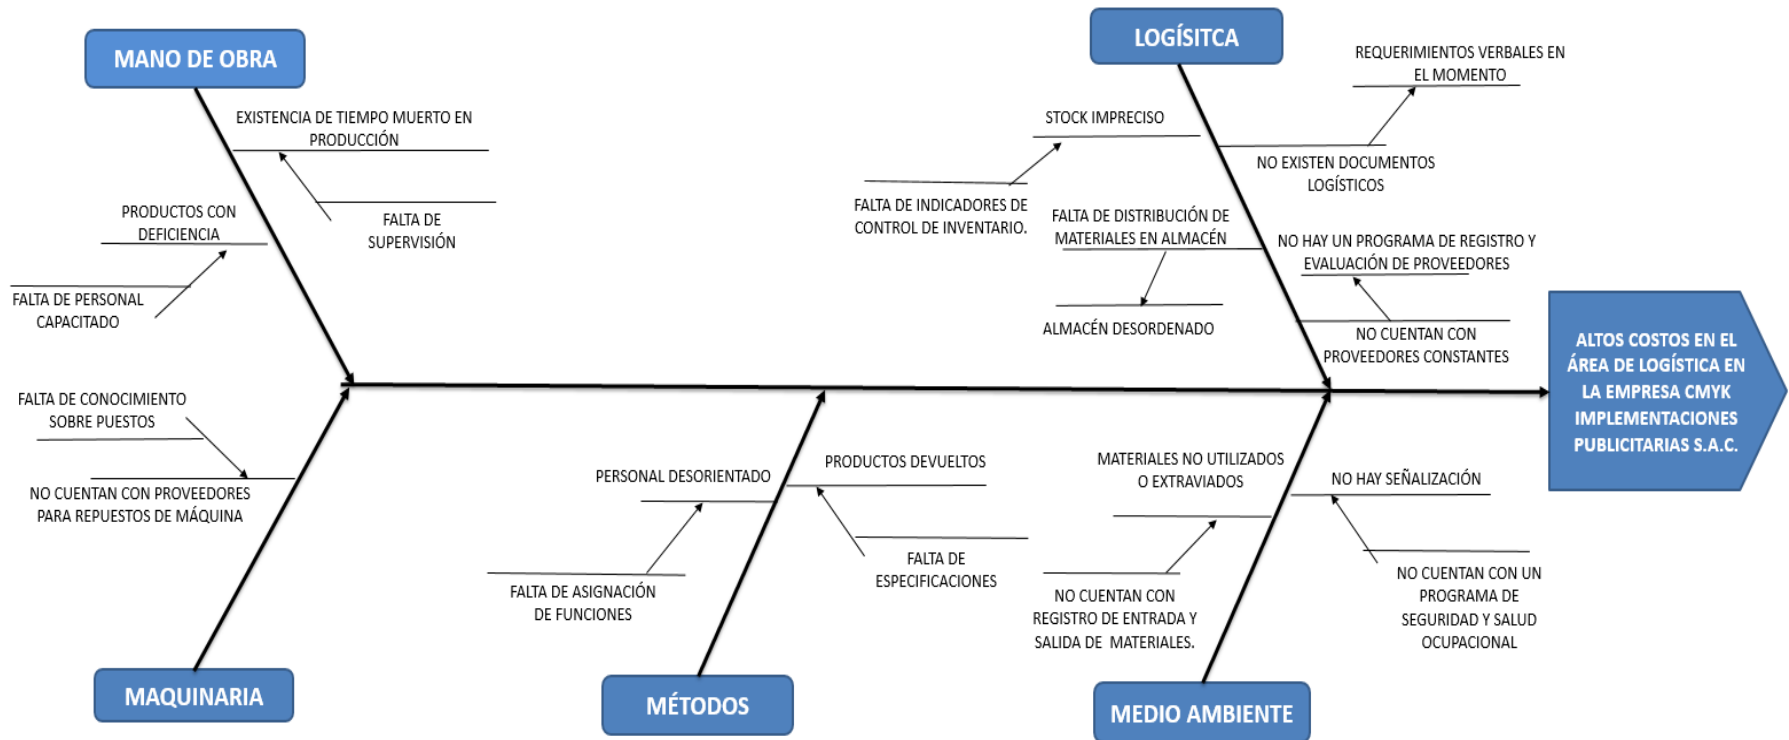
MANO DE OBRA

EXISTENCIA DE TIEMPO MUERTO EN PRODUCCIÓN

FALTA DE SUPERVISIÓN

PRODUCTOS CON DEFICIENCIA

FALTA DE PERSONAL CAPACITADO

LOGÍSITCA

REQUERIMIENTOS VERBALES EN EL MOMENTO

STOCK IMPRECISO

NO EXISTEN DOCUMENTOS LOGÍSTICOS

FALTA DE INDICADORES DE CONTROL DE INVENTARIO.

FALTA DE DISTRIBUCIÓN DE MATERIALES EN ALMACÉN

NO HAY UN PROGRAMA DE REGISTRO Y EVALUACIÓN DE PROVEEDORES

ALMACÉN DESORDENADO

NO CUENTAN CON PROVEEDORES CONSTANTES

ALTOS COSTOS EN EL ÁREA DE LOGÍSTICA EN LA EMPRESA CMYK IMPLEMENTACIONES PUBLICITARIAS S.A.C.

FALTA DE CONOCIMIENTO SOBRE PUESTOS

NO CUENTAN CON PROVEEDORES PARA REPUESTOS DE MÁQUINA

MAQUINARIA

PERSONAL DESORIENTADO

FALTA DE ASIGNACIÓN DE FUNCIONES

PRODUCTOS DEVUELTOS

FALTA DE ESPECIFICACIONES

MÉTODOS

MATERIALES NO UTILIZADOS O EXTRAVIADOS

NO CUENTAN CON REGISTRO DE ENTRADA Y SALIDA DE MATERIALES.

NO HAY SEÑALIZACIÓN

NO CUENTAN CON UN PROGRAMA DE SEGURIDAD Y SALUD OCUPACIONAL

MEDIO AMBIENTE